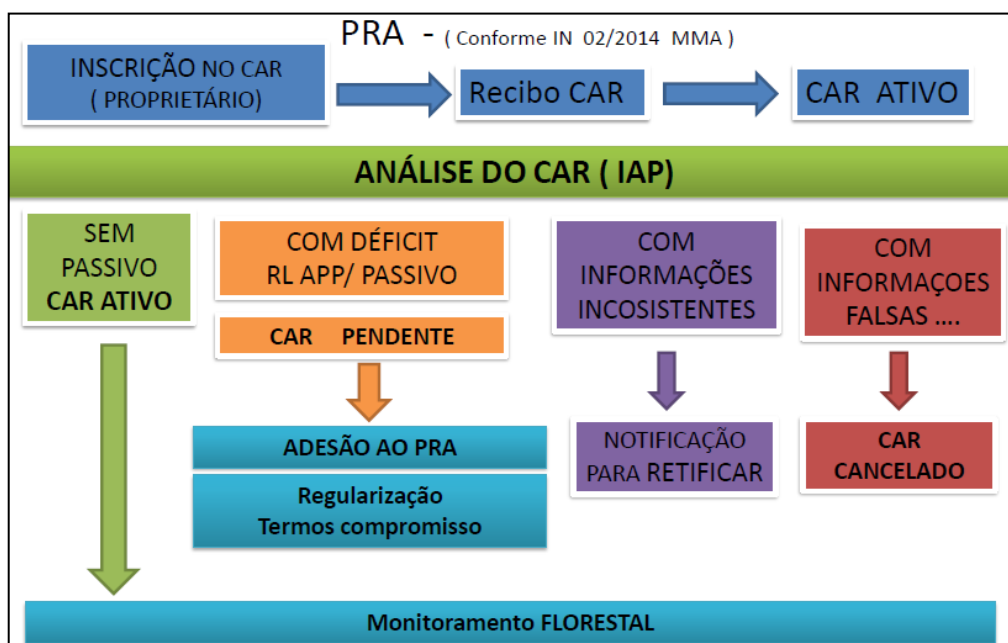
PRA - ( Conforme IN 02/2014 MMA )

INSCRIÇÃO NO CAR ( PROPRIETÁRIO)

Recibo CAR

CAR ATIVO

ANÁLISE DO CAR ( IAP)

SEM PASSIVO CAR ATIVO

COM DÉFICIT RL APP/ PASSIVO

CAR PENDENTE

ADESÃO AO PRA

Regularização Termos compromisso

COM INFORMAÇÕES INCOSISTENTES

NOTIFICAÇÃO PARA RETIFICAR

COM INFORMAÇOES FALSAS ....

CAR CANCELADO

Monitoramento FLORESTAL